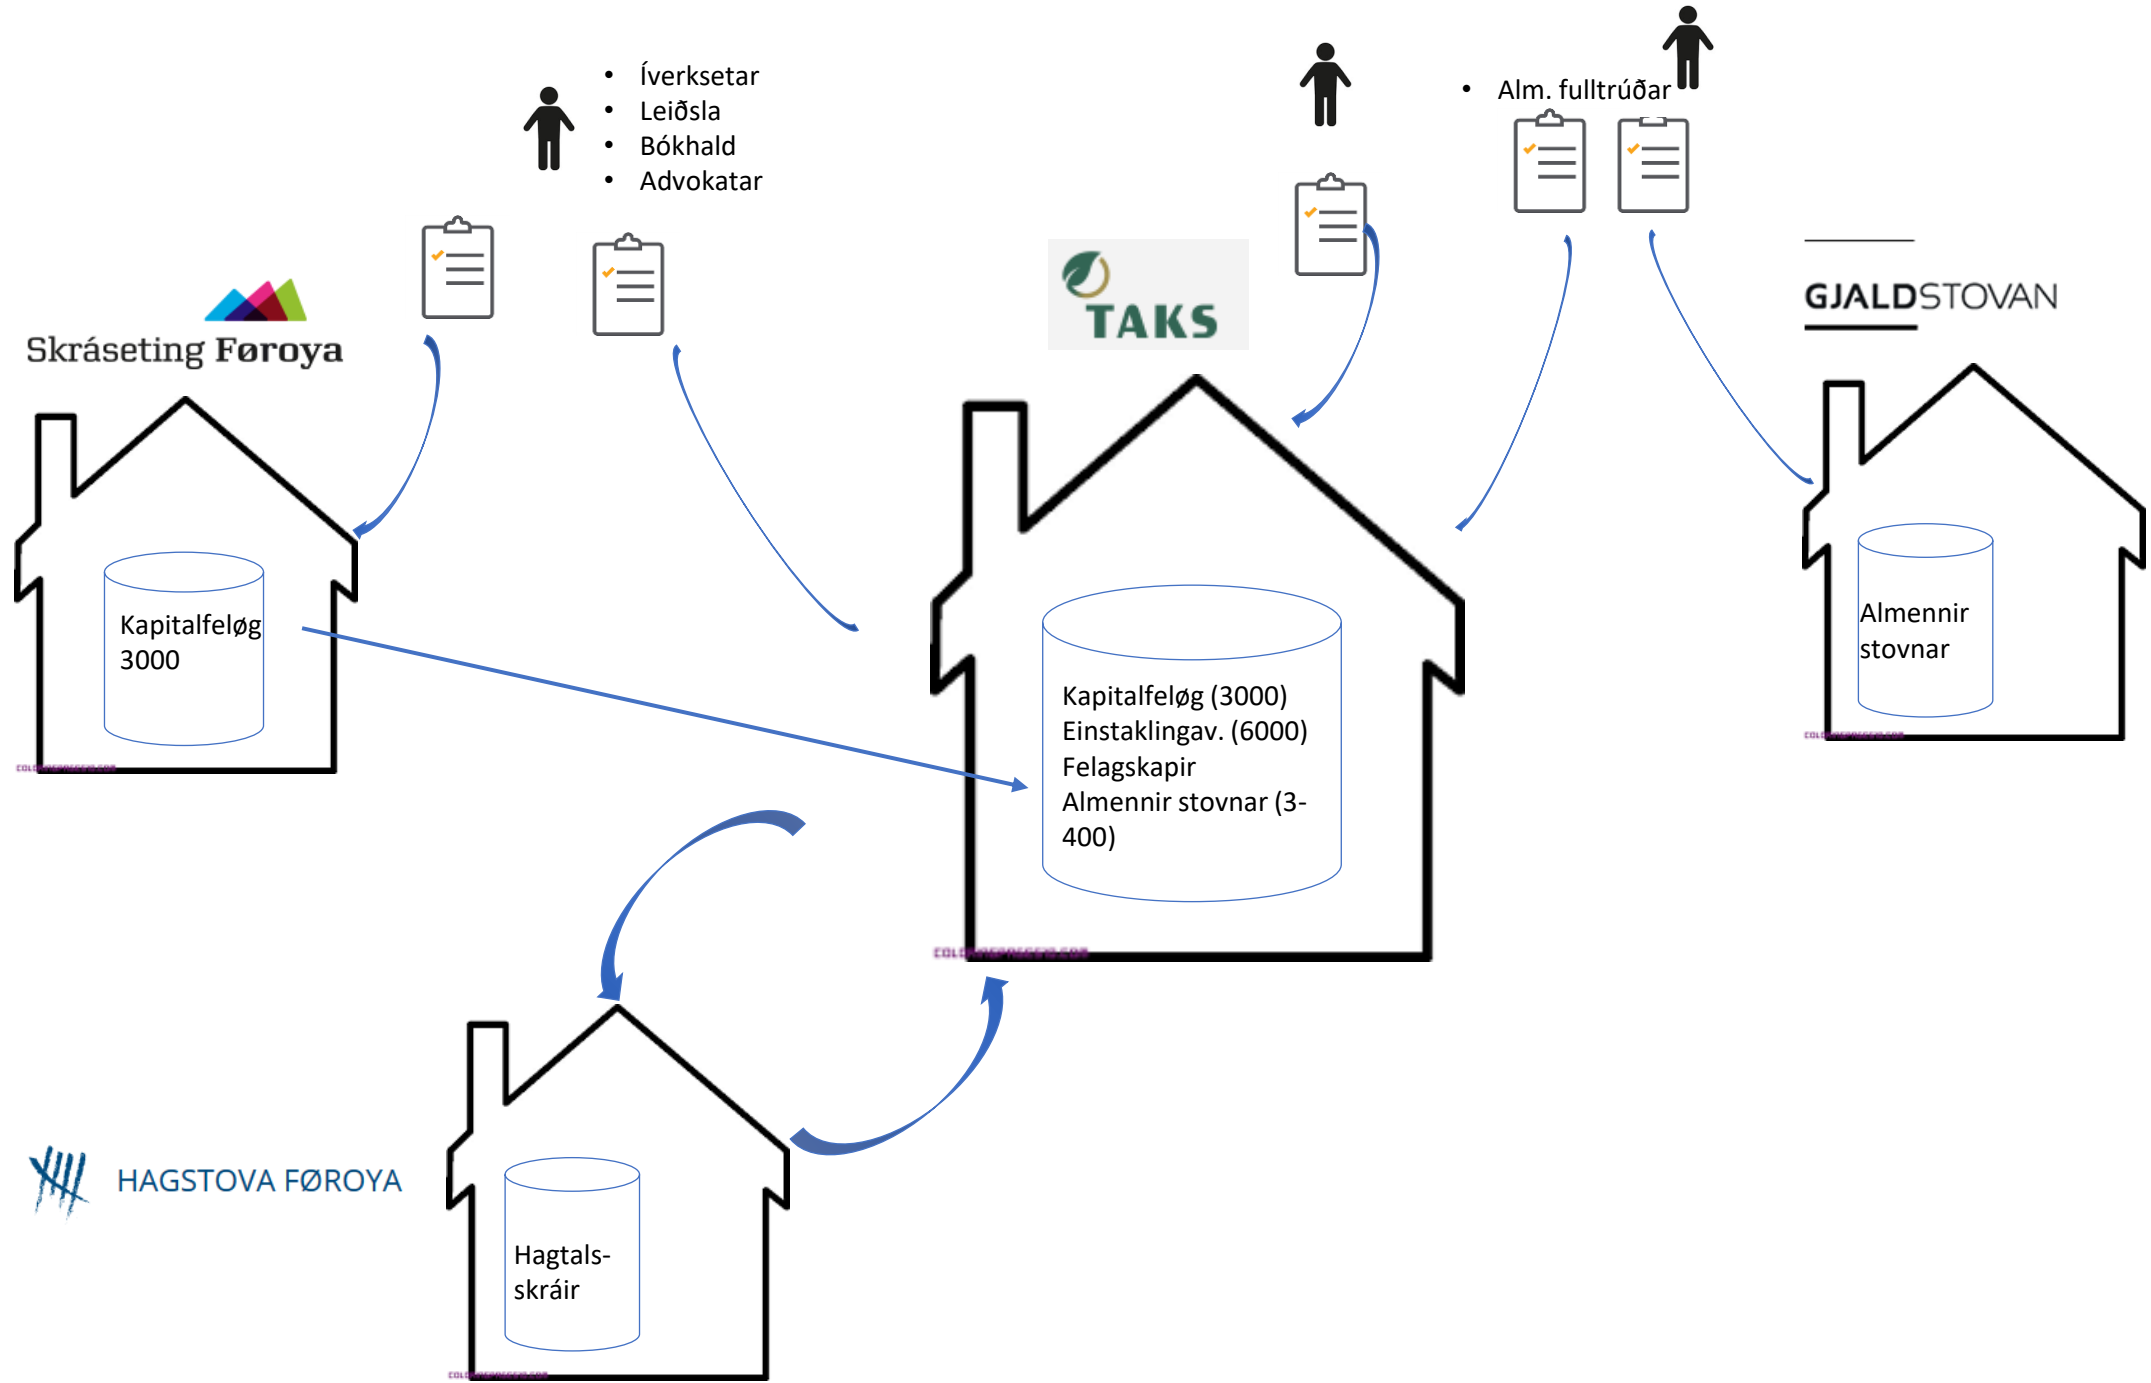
• Íverksetar
• Leiðsla
• Bókhald
• Advokatar

• Alm. fulltrúðar

Skráseting Føroya

TAKS

GJALDSTOVAN

Kapitalfeløg 3000

Kapitalfeløg (3000)
Einstaklingav. (6000)
Felagskapir
Almennir stovnar (3-400)

Almennir stovnar

HAGSTOVA FØROYA

Hagtals-skráir